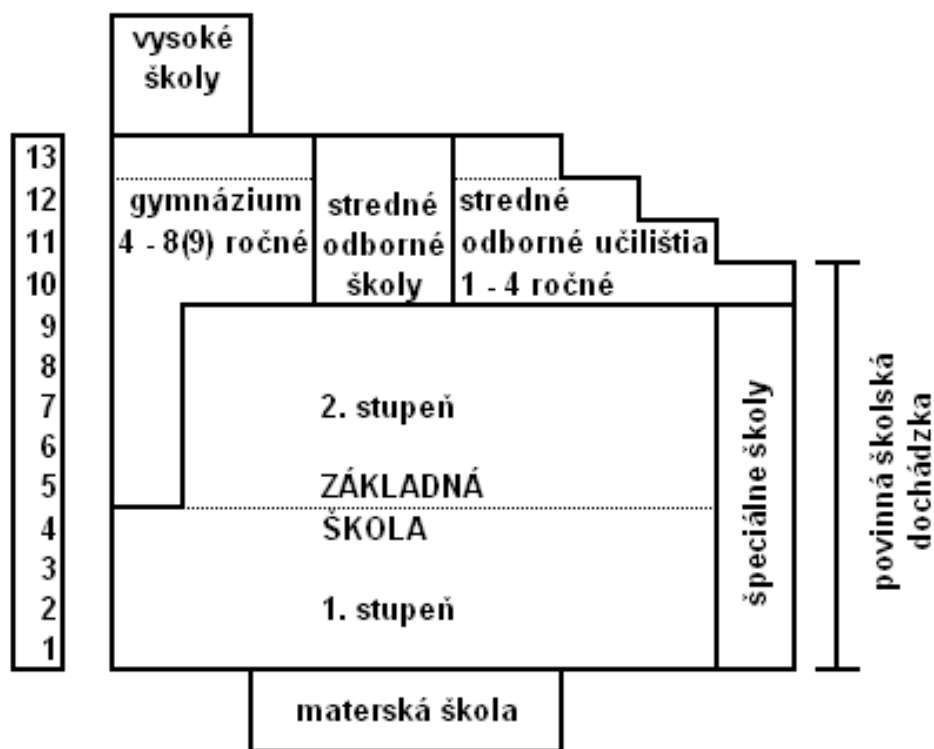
vysoké školy

13
12
11
10
9
8
7
6
5
4
3
2
1

gymnázium 4 - 8(9) ročné

stredné odborné školy

stredné odborné učilištia 1 - 4 ročné

2. stupeň

ZÁKLADNÁ ŠKOLA

1. stupeň

špeciálne školy

povinná školská dochádzka

materská škola